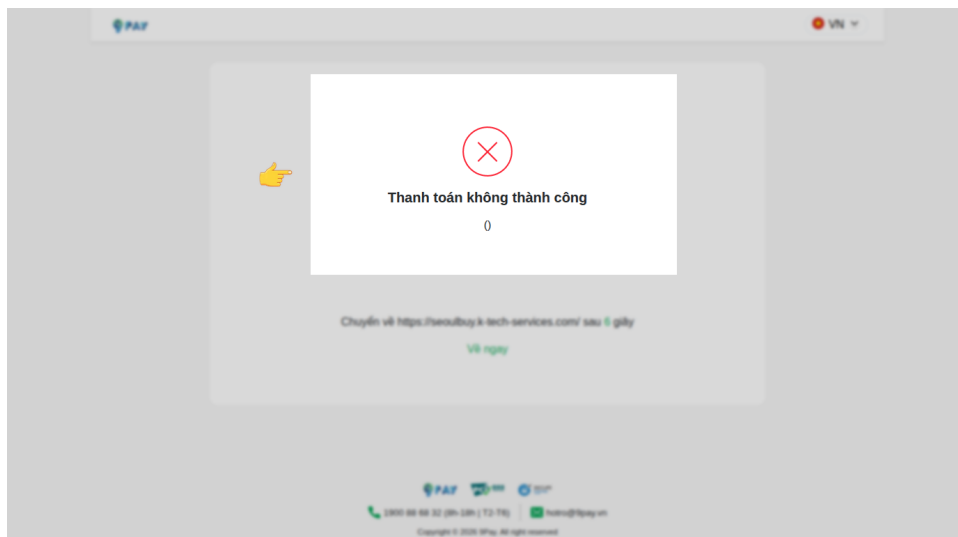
PAY

VN

Thanh toán không thành công

0

Chuyển về https://seoulbuy.k-tech-services.com/ sau 6 giây

Về ngay

PAY

1900 88 68 32 (8h-18h | T2-T6)

hotro@9pay.vn

Copyright © 2026 9Pay. All right reserved